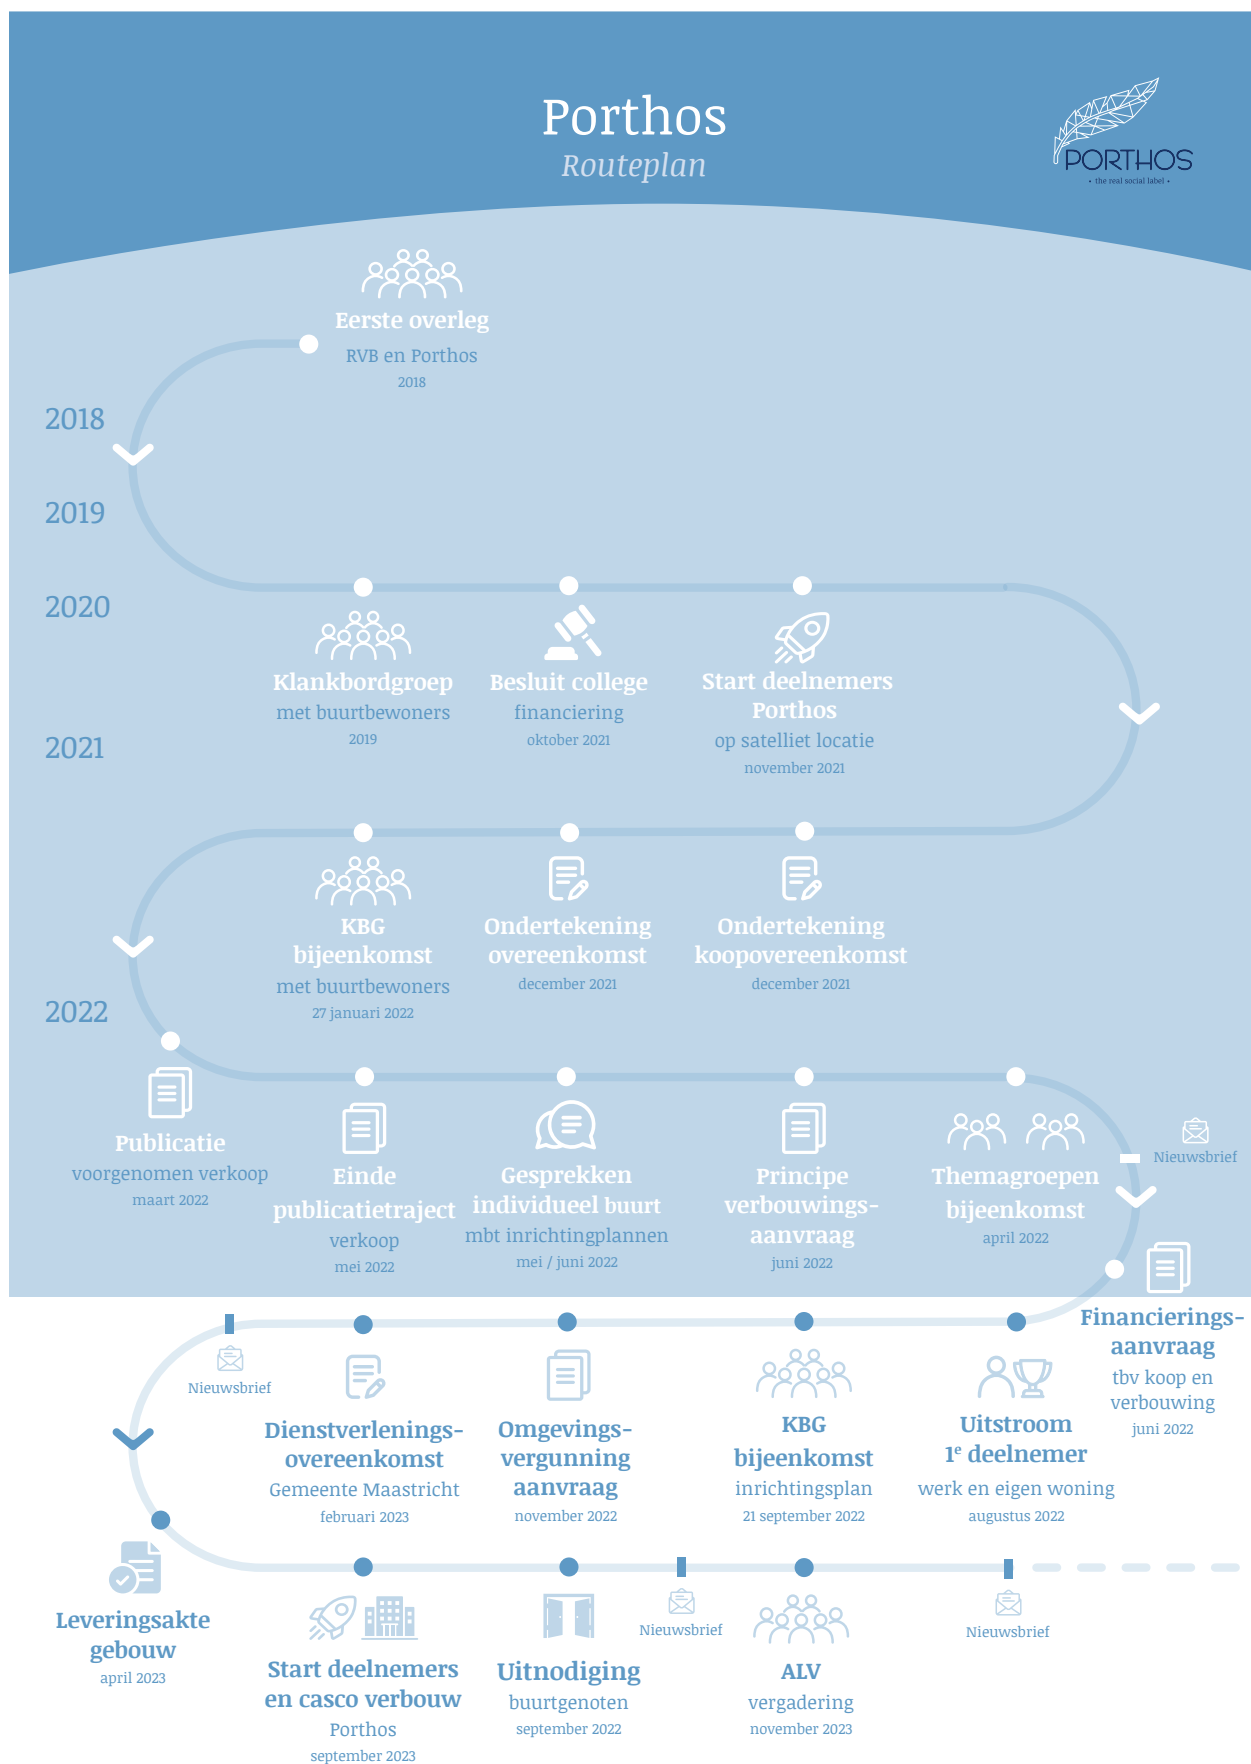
Porthos
Routeplan

PORTHOS
• the real social label •

Eerste overleg
RVB en Porthos
2018

2018

2019

2020

Klankbordgroep
met buurtbewoners
2019

Besluit college
financiering
oktober 2021

Start deelnemers Porthos
op satelliet locatie
november 2021

2021

KBG bijeenkomst
met buurtbewoners
27 januari 2022

Ondertekening overeenkomst
december 2021

Ondertekening koopovereenkomst
december 2021

2022

Publicatie
voorgenomen verkoop
maart 2022

Einde publicatietraject
verkoop
mei 2022

Gesprekken individueel buurt
mbt inrichtingplannen
mei / juni 2022

Principe verbouwings-aanvraag
juni 2022

Themagroepen bijeenkomst
april 2022

Nieuwsbrief

Financierings-aanvraag
tbv koop en verbouwing
juni 2022

Nieuwsbrief

Dienstverlenings-overeenkomst
Gemeente Maastricht
februari 2023

Omgevings-vergunning aanvraag
november 2022

KBG bijeenkomst
inrichtingsplan
21 september 2022

Uitstroom 1$^{e}$ deelnemer
werk en eigen woning
augustus 2022

Leveringsakte gebouw
april 2023

Start deelnemers en casco verbouw
Porthos
september 2023

Uitnodiging
buurtgenoten
september 2022

Nieuwsbrief

ALV
vergadering
november 2023

Nieuwsbrief